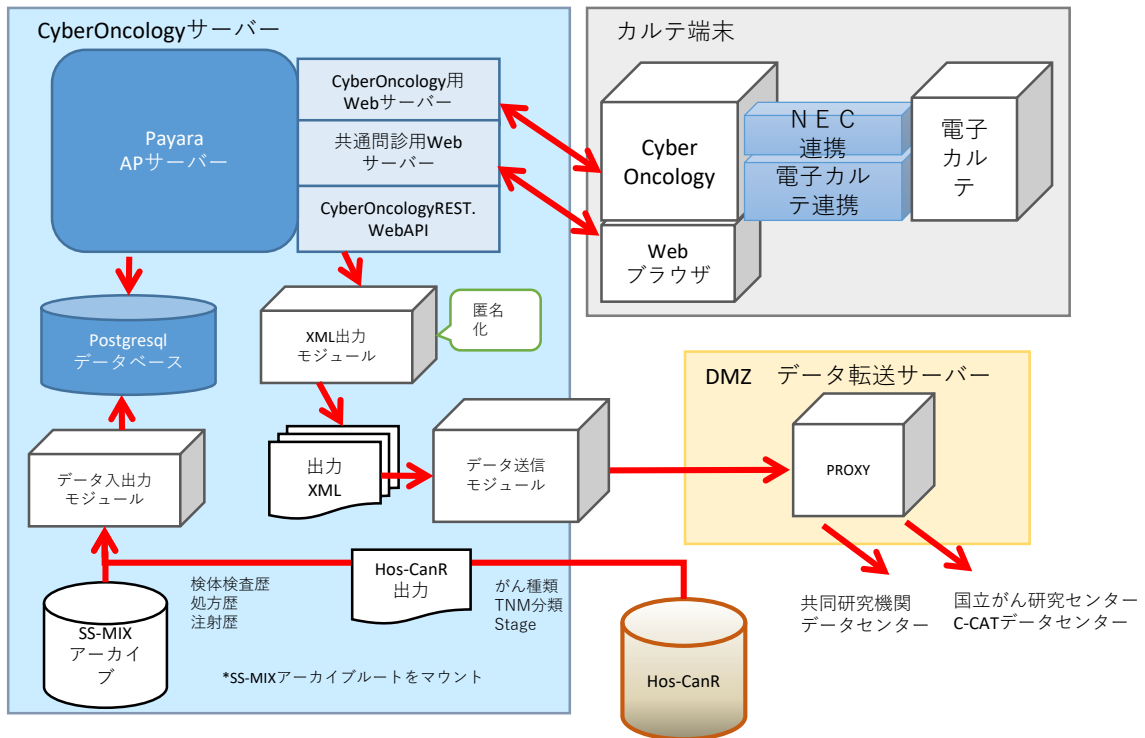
CyberOncologyサーバー

Payara
APサーバー

CyberOncology用
Webサーバー

共通問診用Web
サーバー

CyberOncologyREST.
WebAPI

カルテ端末

Cyber
Oncology

NEC
連携

電子カル
テ連携

電子
カル
テ

Web
ブラウザ

Postgresql
データベース

XML出力
モジュール

匿名
化

DMZ　データ転送サーバー

データ入出力
モジュール

出力
XML

データ送信
モジュール

PROXY

SS-MIX
アーカイ
ブ

検体検査歴
処方歴
注射歴

Hos-CanR
出力

がん種類
TNM分類
Stage

Hos-CanR

共同研究機関
データセンター

国立がん研究センター
C-CATデータセンター

*SS-MIXアーカイブルートをマウント